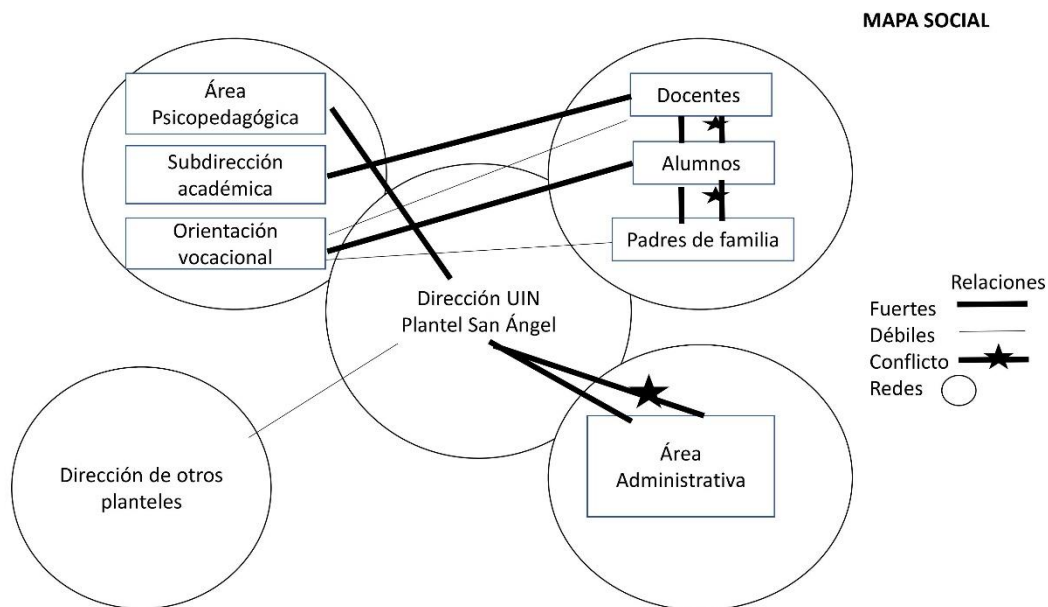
MAPA SOCIAL

Área Psicopedagógica

Subdirección académica

Orientación vocacional

Docentes

Alumnos

Padres de familia

Dirección UIN Plantel San Ángel

Relaciones

Fuertes

Débiles

Conflicto

Redes

Dirección de otros planteles

Área Administrativa